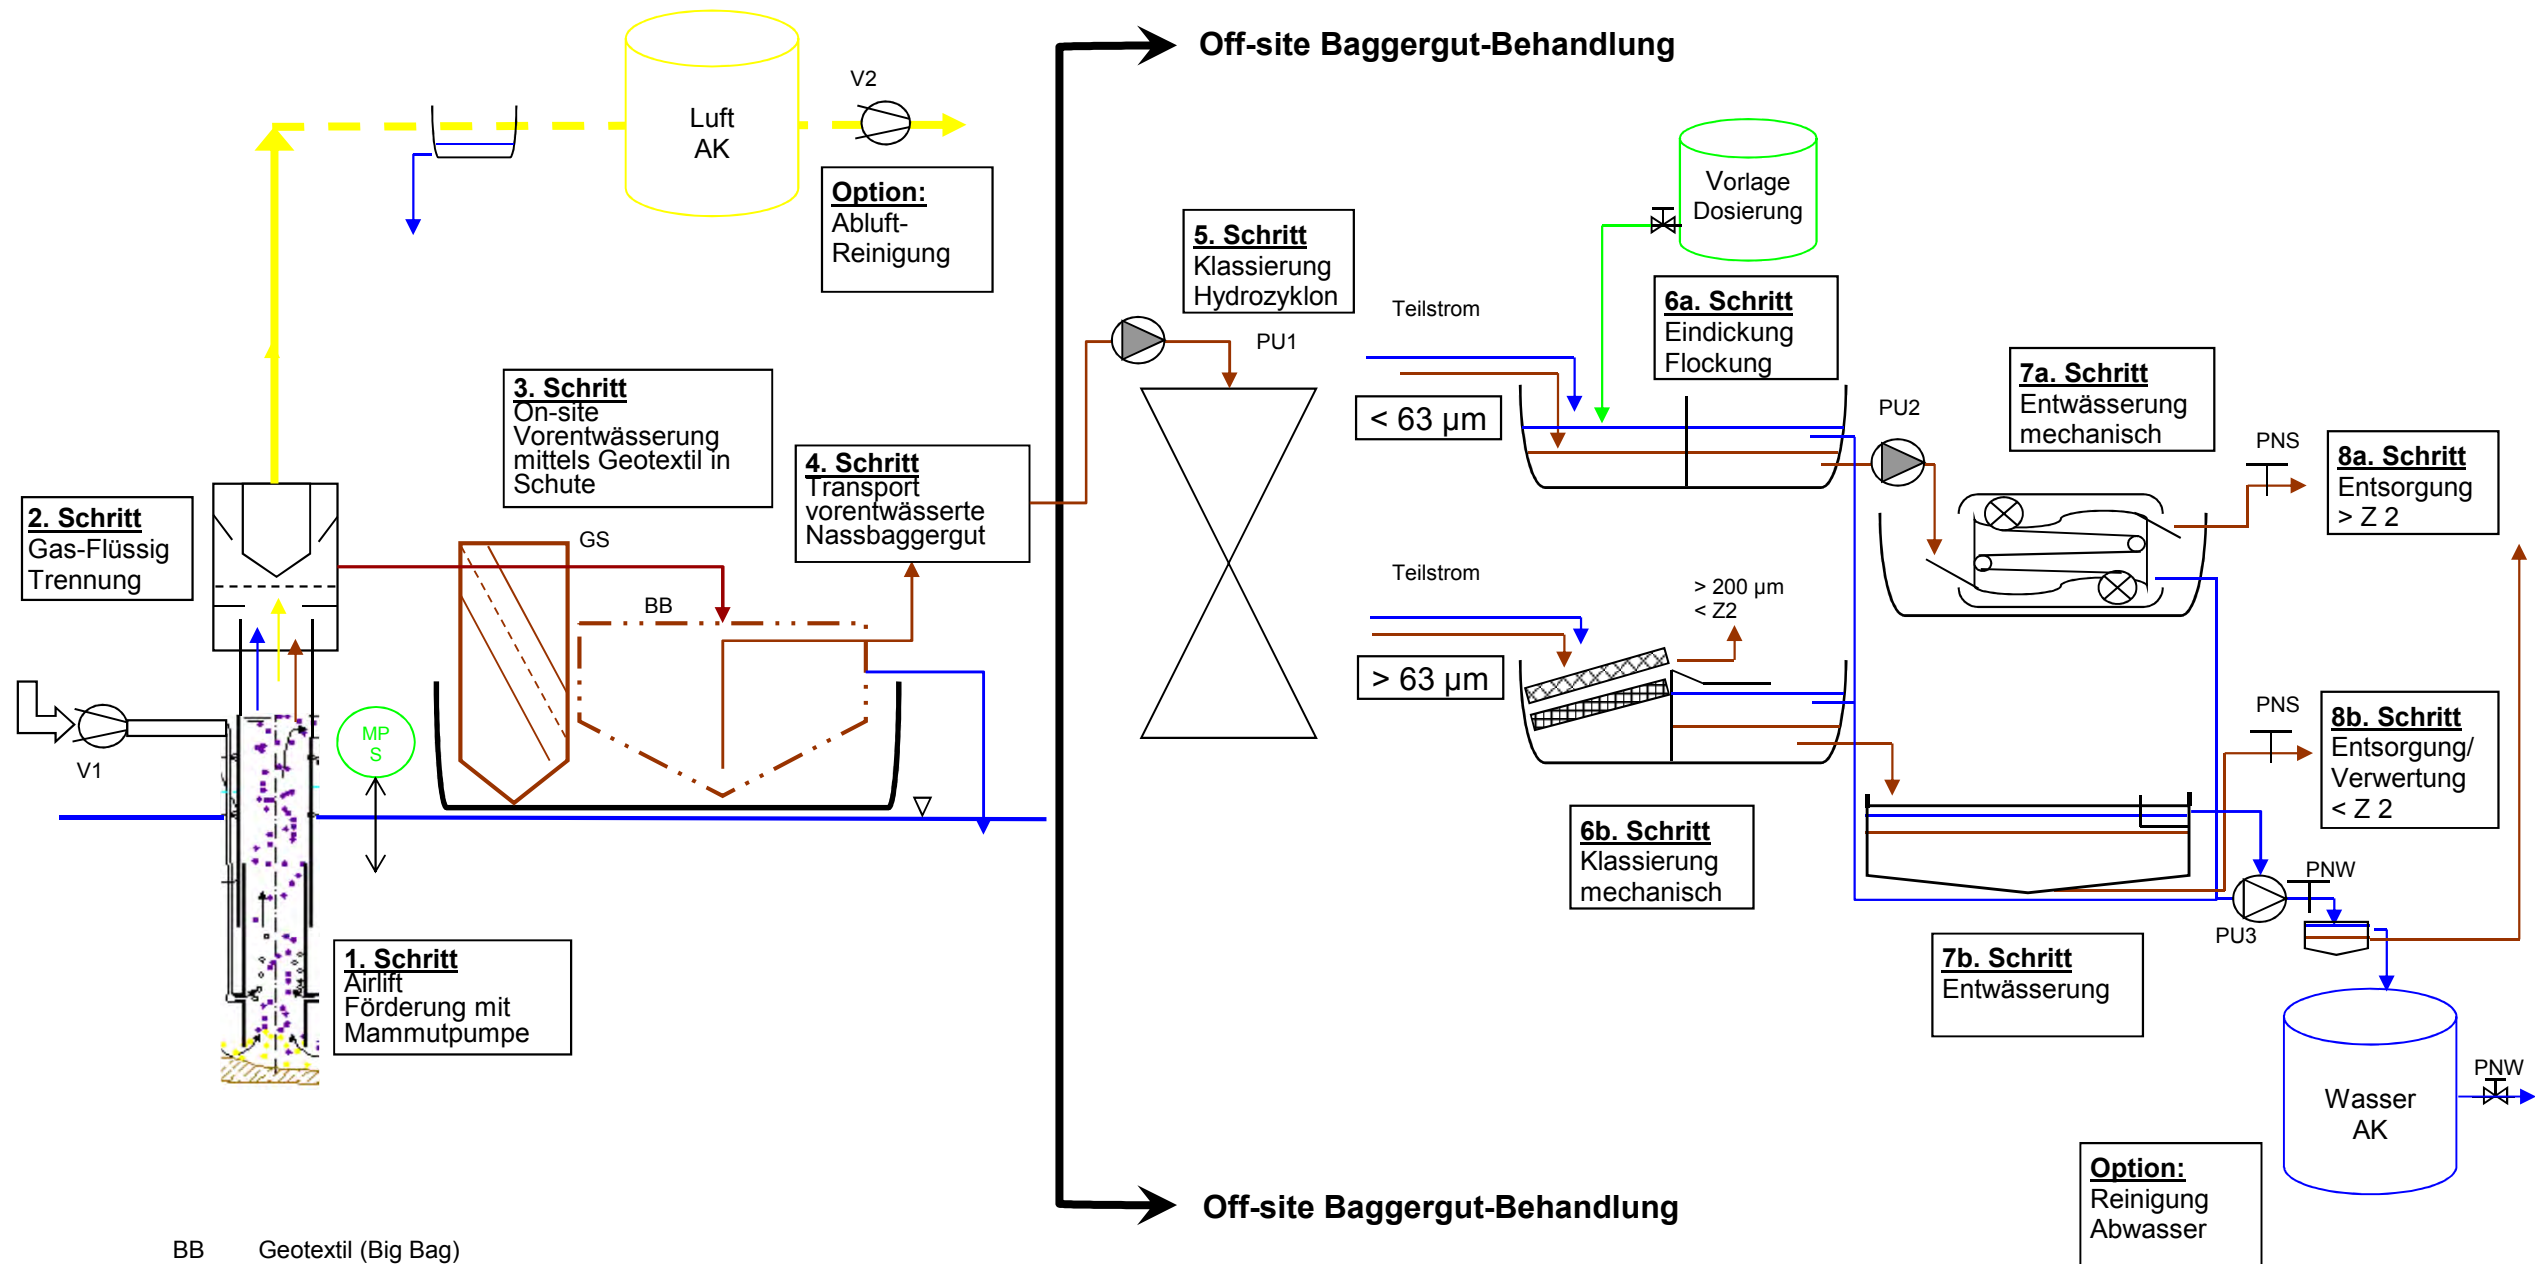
Off-site Baggergut-Behandlung

Luft
AK

V2

Option:
Abluft-
Reinigung

5. Schritt
Klassierung
Hydrozyklon

Vorlage
Dosierung

Teilstrom

PU1

6a. Schritt
Eindickung
Flockung

< 63 µm

PU2

7a. Schritt
Entwässerung
mechanisch

PNS

8a. Schritt
Entsorgung
> Z 2

3. Schritt
On-site
Vorentwässerung
mittels Geotextil in
Schute

4. Schritt
Transport
vorentwässerte
Nassbaggergut

2. Schritt
Gas-Flüssig
Trennung

GS

BB

Teilstrom

> 200 µm
< Z2

> 63 µm

PNS

8b. Schritt
Entsorgung/
Verwertung
< Z 2

MP
S

V1

6b. Schritt
Klassierung
mechanisch

PNW

PU3

1. Schritt
Airlift
Förderung mit
Mammutpumpe

7b. Schritt
Entwässerung

Wasser
AK

PNW

Option:
Reinigung
Abwasser

Off-site Baggergut-Behandlung

BB Geotextil (Big Bag)